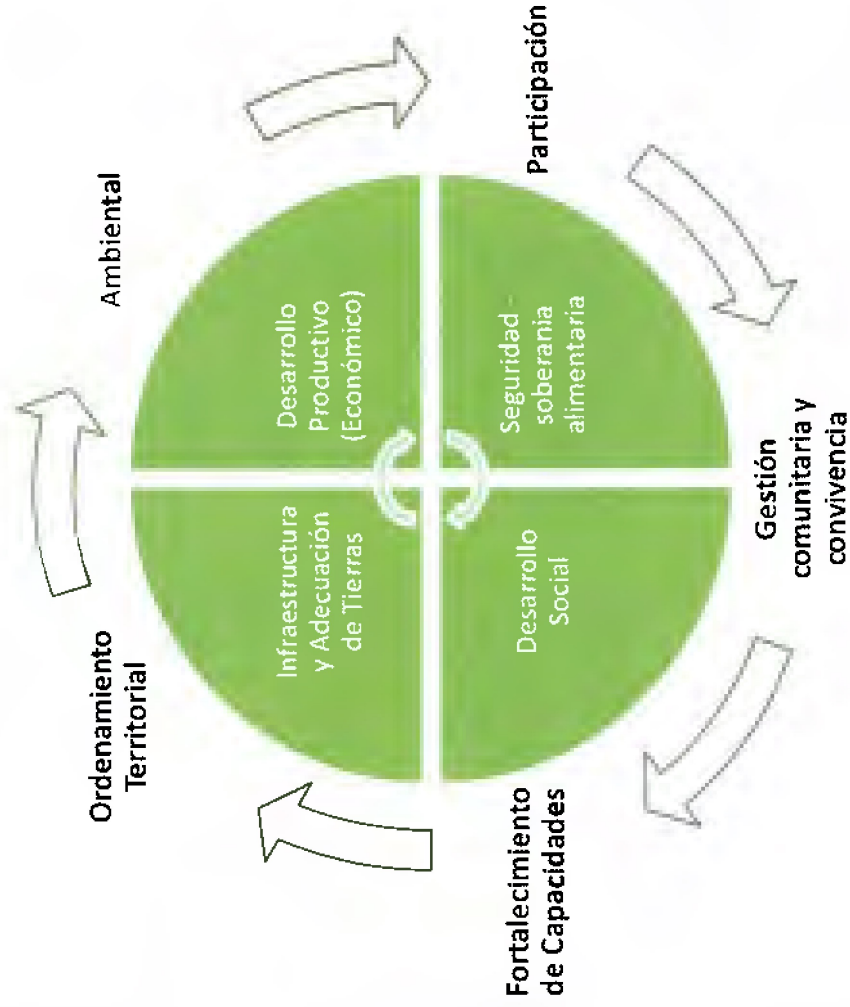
Ambiental

Participación

Gestión comunitaria y convivencia

Fortalecimiento de Capacidades

Ordenamiento Territorial

Desarrollo Productivo (Económico)

Seguridad - soberania alimentaria

Desarrollo Social

Infraestructura y Adecuación de Tierras